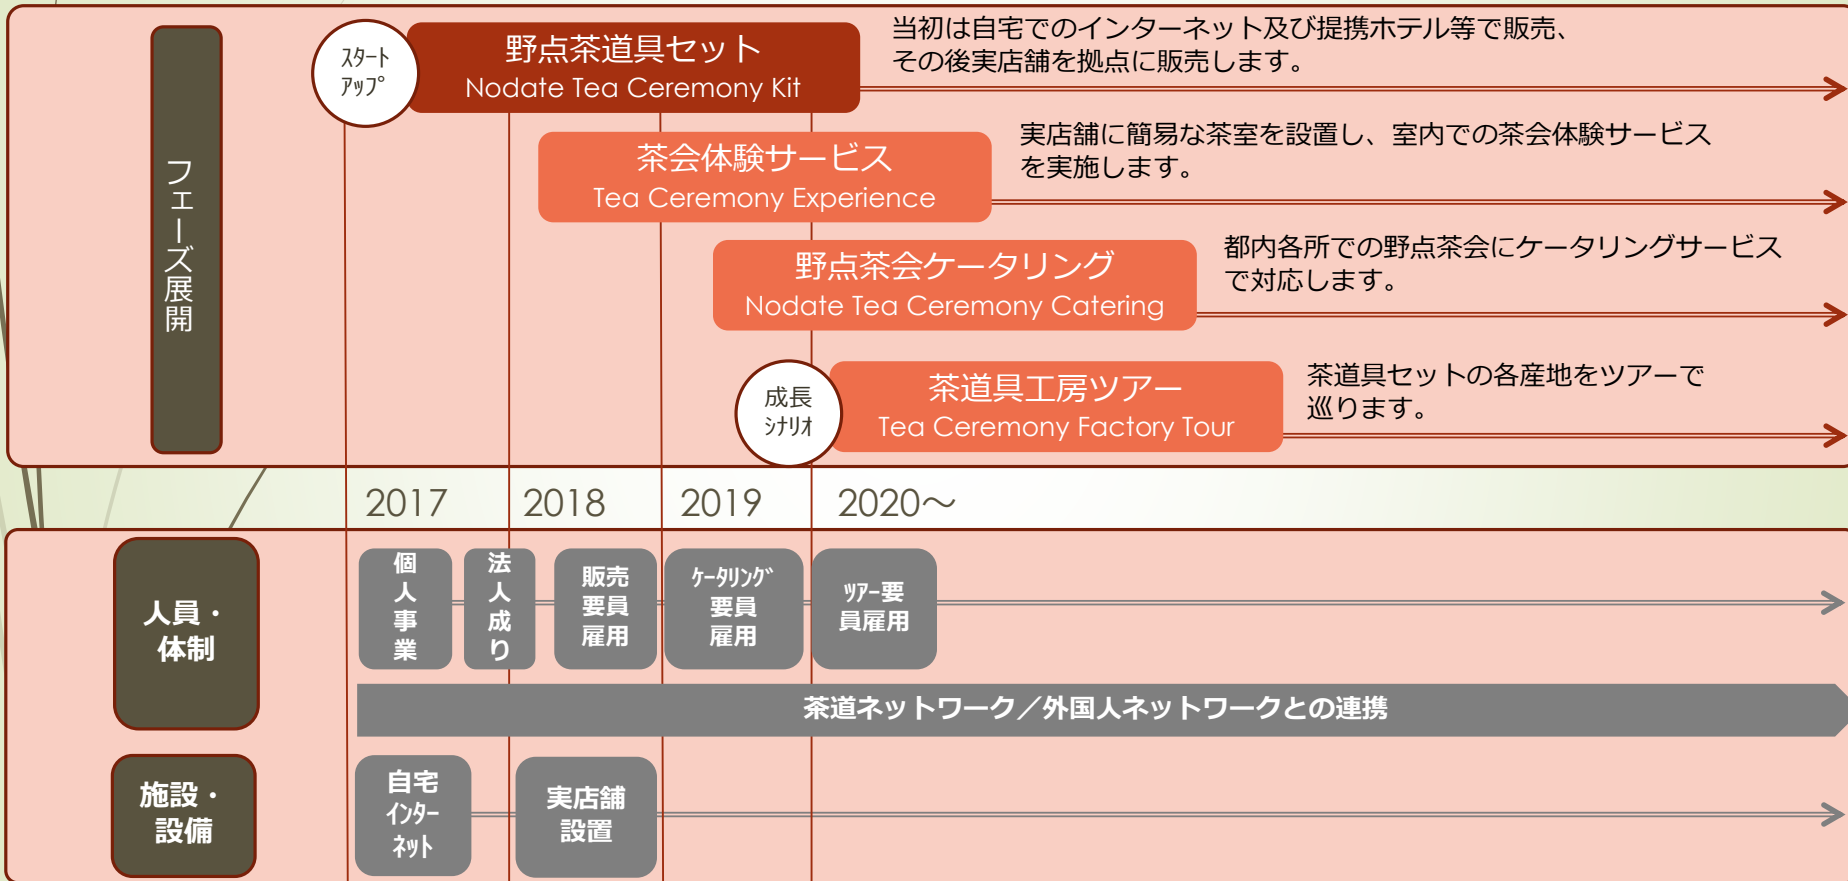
フェーズ展開

スタートアップ

野点茶道具セット
Nodate Tea Ceremony Kit

当初は自宅でのインターネット及び提携ホテル等で販売、その後実店舗を拠点に販売します。

茶会体験サービス
Tea Ceremony Experience

実店舗に簡易な茶室を設置し、室内での茶会体験サービスを実施します。

野点茶会ケータリング
Nodate Tea Ceremony Catering

都内各所での野点茶会にケータリングサービスで対応します。

成長シナリオ

茶道具工房ツアー
Tea Ceremony Factory Tour

茶道具セットの各産地をツアーで巡ります。

2017 2018 2019 2020～

人員・体制

個人事業

法人成り

販売要員雇用

ケータリング要員雇用

ツアー要員雇用

茶道ネットワーク／外国人ネットワークとの連携

施設・設備

自宅インターネット

実店舗設置